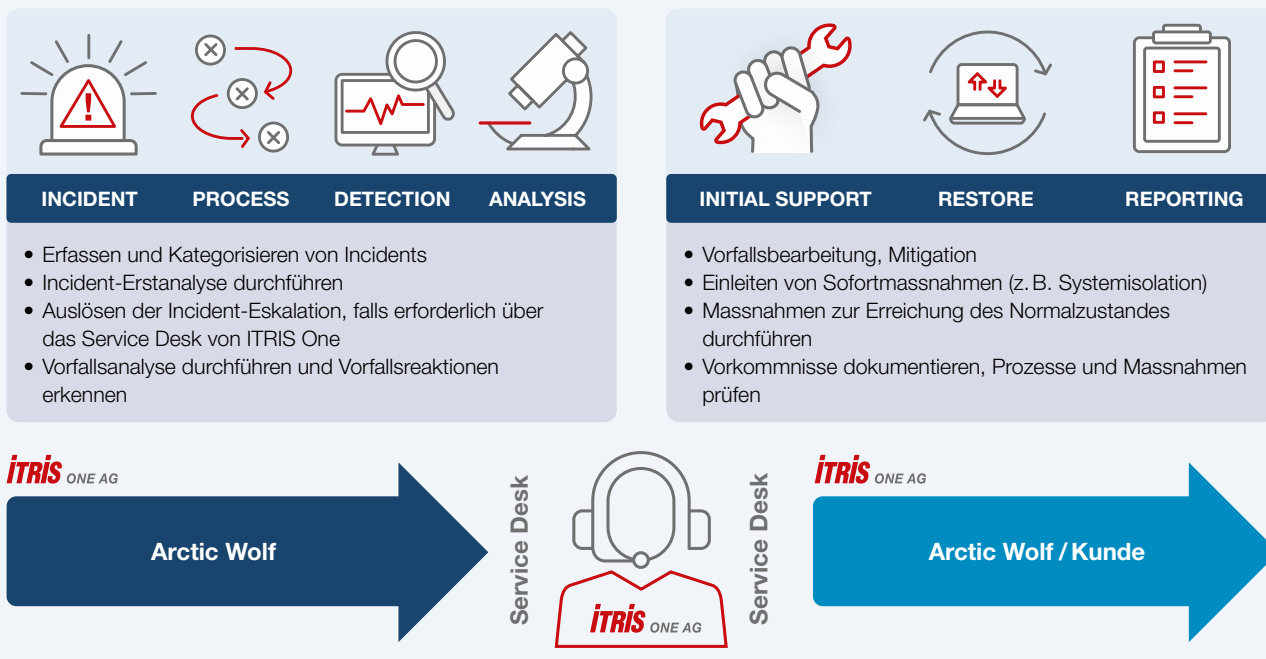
INCIDENT PROCESS DETECTION ANALYSIS

• Erfassen und Kategorisieren von Incidents
• Incident-Erstanalyse durchführen
• Auslösen der Incident-Eskalation, falls erforderlich über das Service Desk von ITRIS One
• Vorfallsanalyse durchführen und Vorfallsreaktionen erkennen

INITIAL SUPPORT RESTORE REPORTING

• Vorfallsbearbeitung, Mitigation
• Einleiten von Sofortmassnahmen (z. B. Systemisolation)
• Massnahmen zur Erreichung des Normalzustandes durchführen
• Vorkommnisse dokumentieren, Prozesse und Massnahmen prüfen

ITRIS ONE AG

Arctic Wolf

Service Desk

ITRIS ONE AG

Service Desk

ITRIS ONE AG

Arctic Wolf / Kunde